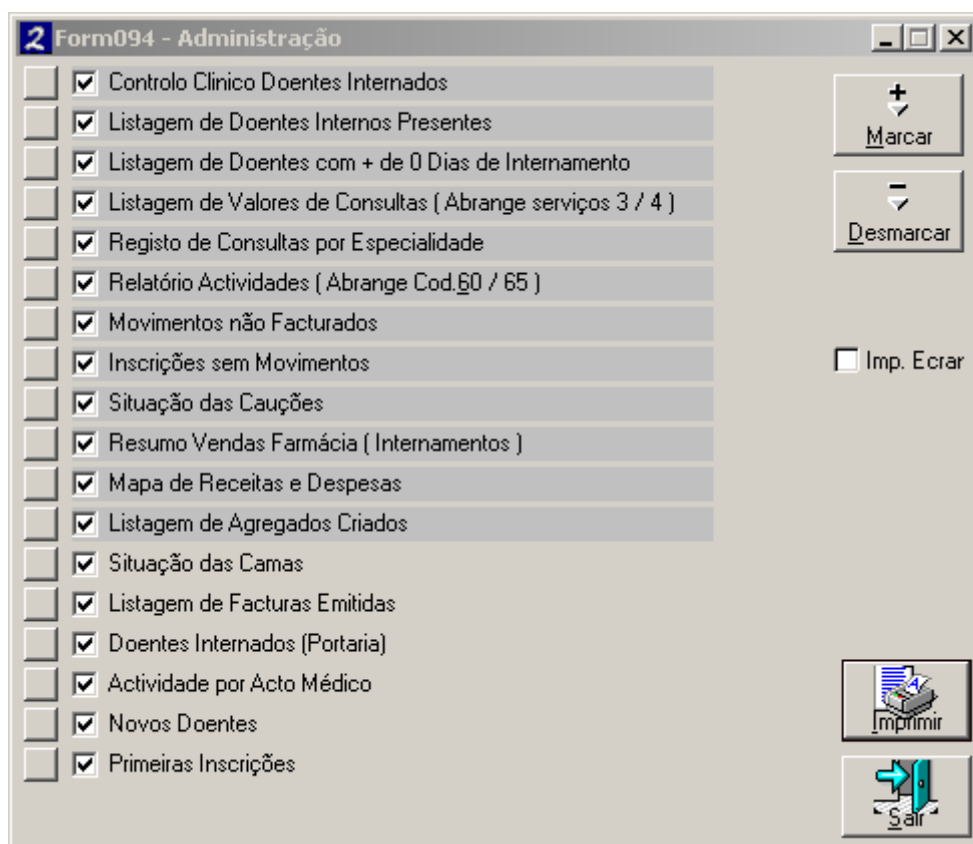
Form094 - Administração

Controlo Clinico Doentes Internados
Listagem de Doentes Internos Presentes
Listagem de Doentes com + de 0 Dias de Internamento
Listagem de Valores de Consultas ( Abrange serviços 3 / 4 )
Registo de Consultas por Especialidade
Relatório Actividades ( Abrange Cod.60 / 65 )
Movimentos não Facturados
Inscrições sem Movimentos
Situação das Cauções
Resumo Vendas Farmácia ( Internamentos )
Mapa de Receitas e Despesas
Listagem de Agregados Criados
Situação das Camas
Listagem de Facturas Emitidas
Doentes Internados (Portaria)
Actividade por Acto Médico
Novos Doentes
Primeiras Inscrições

Marcar
Desmarcar
Imp. Ecrar
Imprimir
Sair